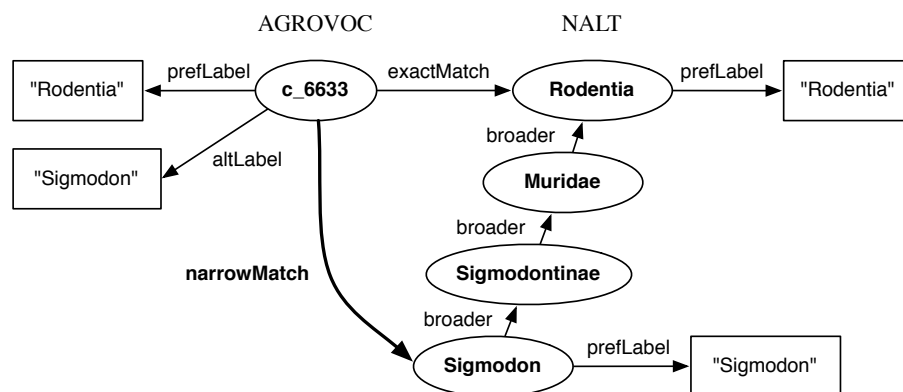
AGROVOC

NALT

"Rodentia"

prefLabel

c_6633

exactMatch

Rodentia

prefLabel

"Rodentia"

broader

"Sigmodon"

altLabel

Muridae

broader

narrowMatch

Sigmodontinae

broader

Sigmodon

prefLabel

"Sigmodon"